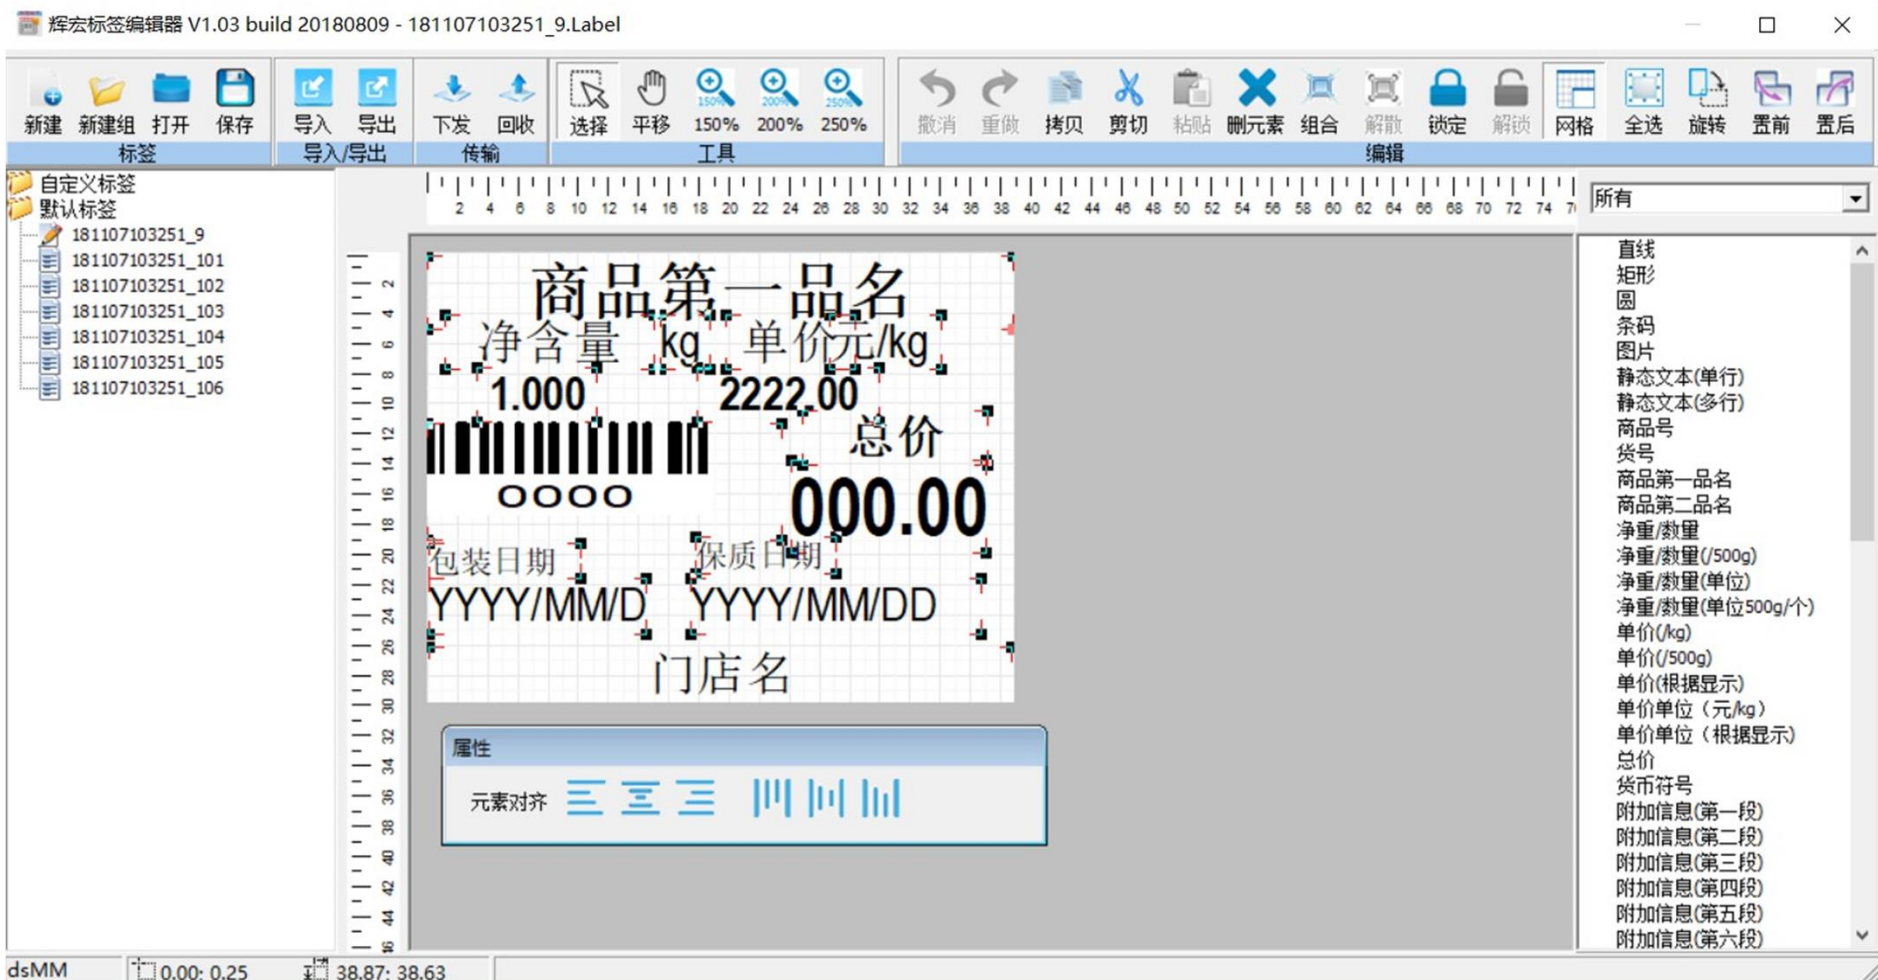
辉宏标签编辑器 V1.03 build 20180809 - 181107103251_9.Label

新建 新建组 打开 保存
标签
导入 导出
导入/导出
下发 回收
传输
选择 平移 150% 200% 250%
工具
撤消 重做 拷贝 剪切 粘贴 删元素 组合 解散 锁定 解锁 网格 全选 旋转 置前 置后
编辑

自定义标签
默认标签
181107103251_9
181107103251_101
181107103251_102
181107103251_103
181107103251_104
181107103251_105
181107103251_106

2 4 6 8 10 12 14 16 18 20 22 24 26 28 30 32 34 36 38 40 42 44 46 48 50 52 54 56 58 60 62 64 66 68 70 72 74

2 4 6 8 10 12 14 16 18 20 22 24 26 28 30 32 34 36 38 40 42 44

商品第一品名
净含量 kg 单价元/kg
1.000 2222.00
总价
0000
000.00
包装日期 保质日期
YYYY/MM/D YYYY/MM/DD
门店名

属性
元素对齐

所有
直线
矩形
圆
条码
图片
静态文本(单行)
静态文本(多行)
商品号
货号
商品第一品名
商品第二品名
净重/数量
净重/数量(/500g)
净重/数量(单位)
净重/数量(单位500g/个)
单价(/kg)
单价(/500g)
单价(根据显示)
单价单位（元/kg）
单价单位（根据显示）
总价
货币符号
附加信息(第一段)
附加信息(第二段)
附加信息(第三段)
附加信息(第四段)
附加信息(第五段)
附加信息(第六段)

dsMM
0.00: 0.25
38.87: 38.63